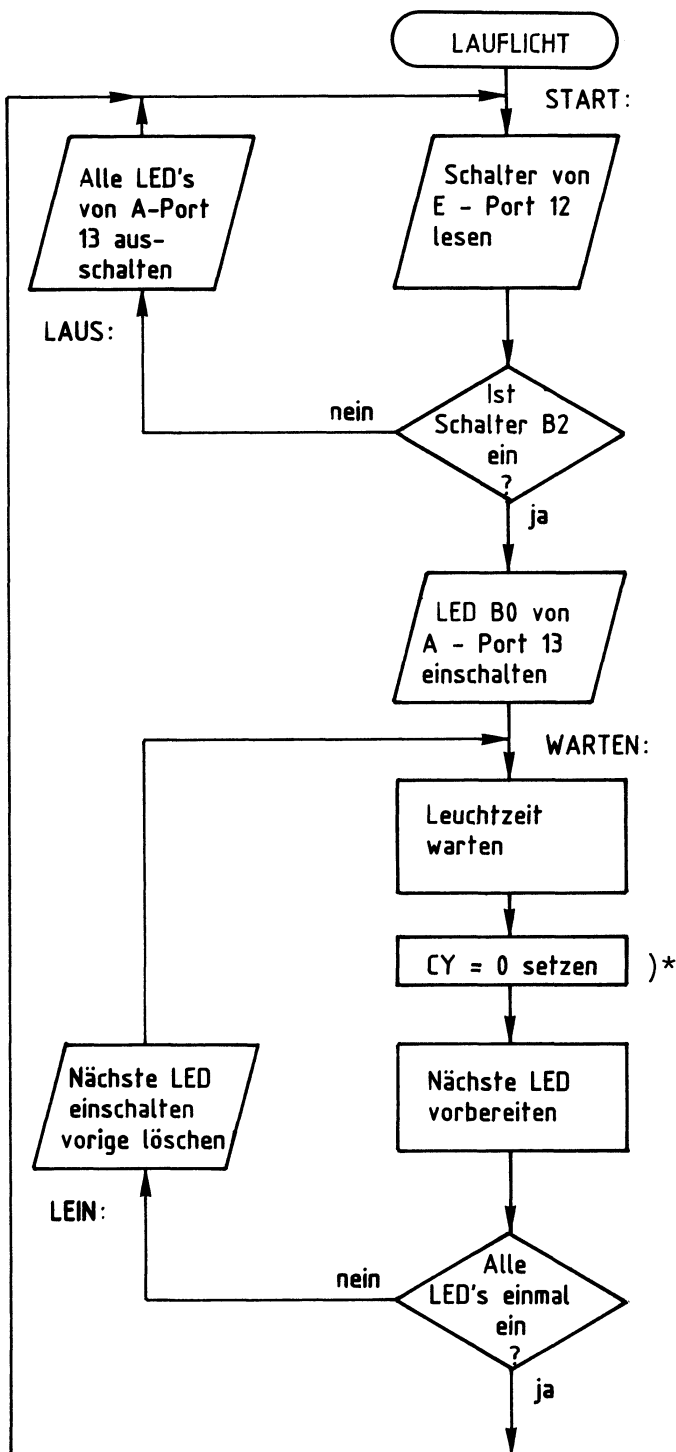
LAUFLICHT

START:

Alle LED's von A-Port 13 ausschalten

Schalter von E - Port 12 lesen

LAUS:

nein

Ist Schalter B2 ein ?

ja

LED B0 von A - Port 13 einschalten

WARTEN:

Leuchtzeit warten

CY = 0 setzen )*

Nächste LED einschalten vorige löschen

Nächste LED vorbereiten

LEIN:

nein

Alle LED's einmal ein ?

ja